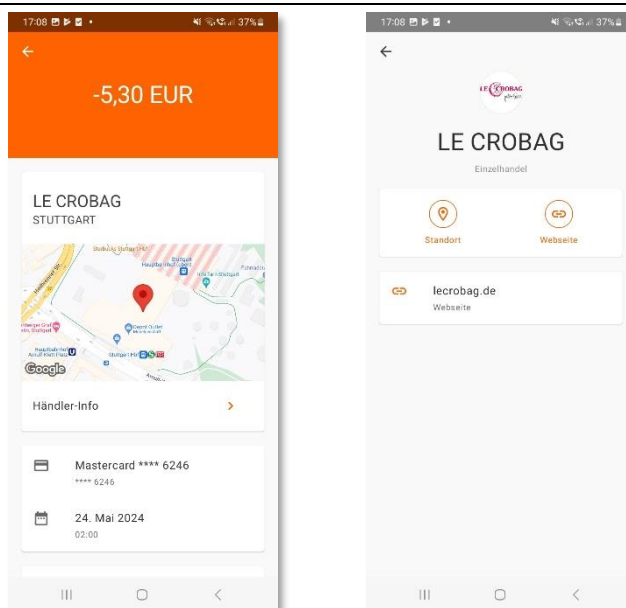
17:08 37%

←

-5,30 EUR

LE CROBAG
STUTTGART

Stuttgart Hauptbahnhof
Google

Händler-Info >

Mastercard **** 6246
**** 6246

24. Mai 2024
02:00

17:08 37%

←

LE CROBAG

LE CROBAG

Einzelhandel

Standort

Webseite

lecrobag.de
Webseite